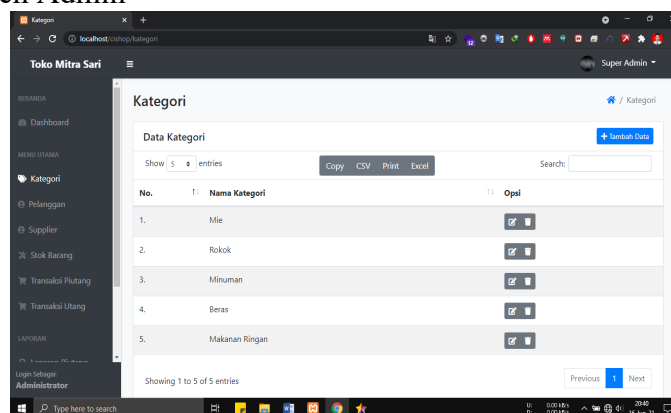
Kategori
localhost/cishop/kategori
Toko Mitra Sari
Super Admin
BERANDA
Dashboard
MENU UTAMA
Kategori
Pelanggan
Supplier
Stok Barang
Transaksi Piutang
Transaksi Utang
LAPORAN
Laporan Piutang
Login Sebagai
Administrator
Kategori
Kategori
Data Kategori
+ Tambah Data
Show 5 entries
Copy CSV Print Excel
Search:

| No. | Nama Kategori | Opsi |
|---|---|---|
| 1. | Mie | |
| 2. | Rokok | |
| 3. | Minuman | |
| 4. | Beras | |
| 5. | Makanan Ringan | |

Showing 1 to 5 of 5 entries
Previous 1 Next
Type here to search
20:40